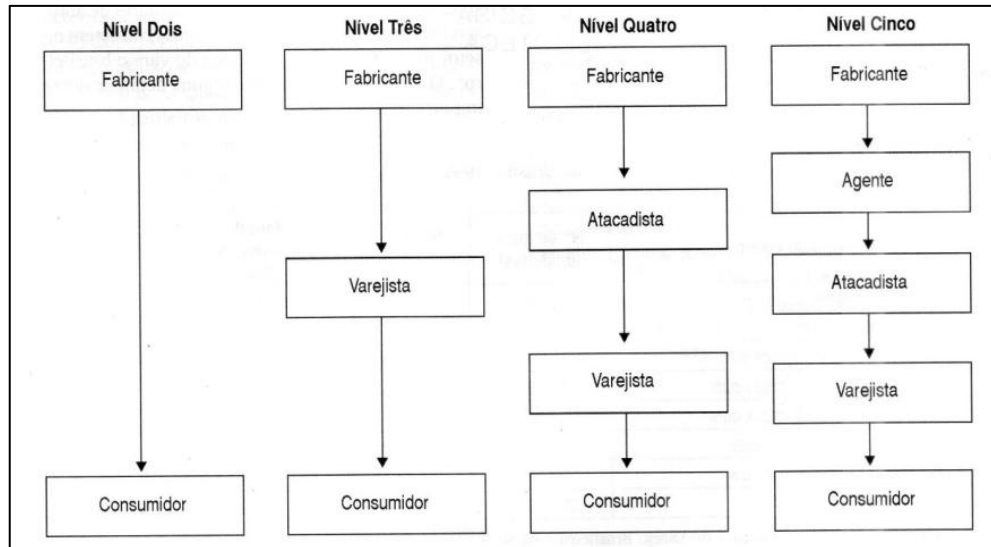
Nível Dois

Fabricante

Consumidor

Nível Três

Fabricante

Varejista

Consumidor

Nível Quatro

Fabricante

Atacadista

Varejista

Consumidor

Nível Cinco

Fabricante

Agente

Atacadista

Varejista

Consumidor